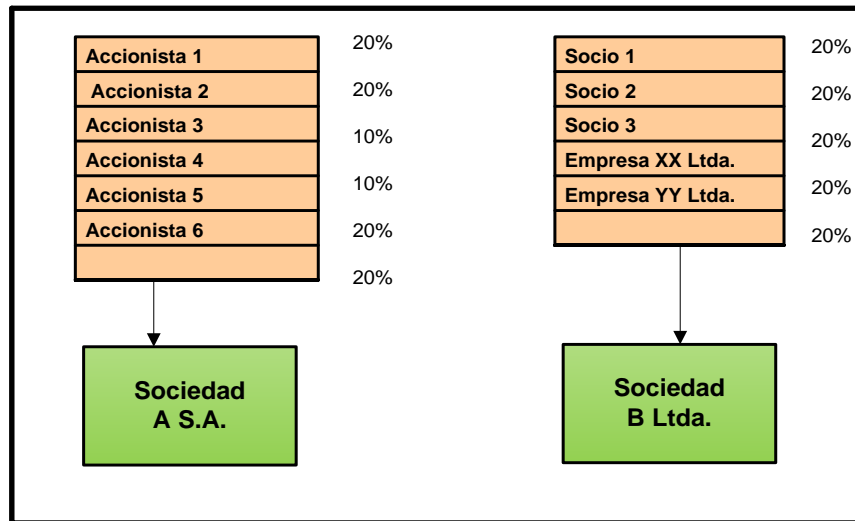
| Accionista 1 | 20% |
|---|---|
| Accionista 2 | 20% |
| Accionista 3 | 10% |
| Accionista 4 | 10% |
| Accionista 5 | 20% |
| Accionista 6 | 20% |

Sociedad A S.A.

| Socio 1 | 20% |
|---|---|
| Socio 2 | 20% |
| Socio 3 | 20% |
| Empresa XX Ltda. | 20% |
| Empresa YY Ltda. | 20% |

Sociedad B Ltda.